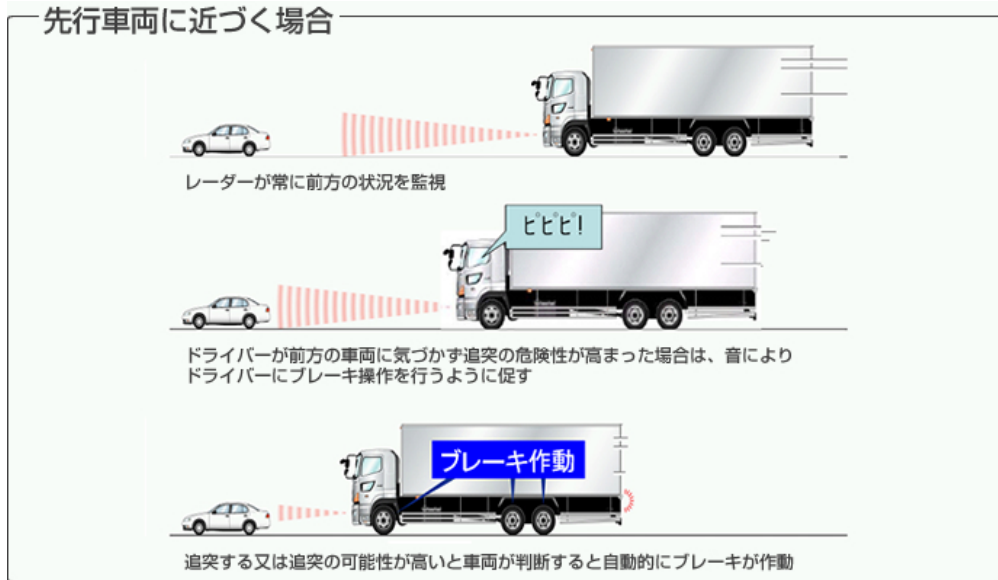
先行車両に近づく場合

レーダーが常に前方の状況を監視

ピピピ!

ドライバーが前方の車両に気づかず追突の危険性が高まった場合は、音によりドライバーにブレーキ操作を行うように促す

ブレーキ作動

追突する又は追突の可能性が高いと車両が判断すると自動的にブレーキが作動